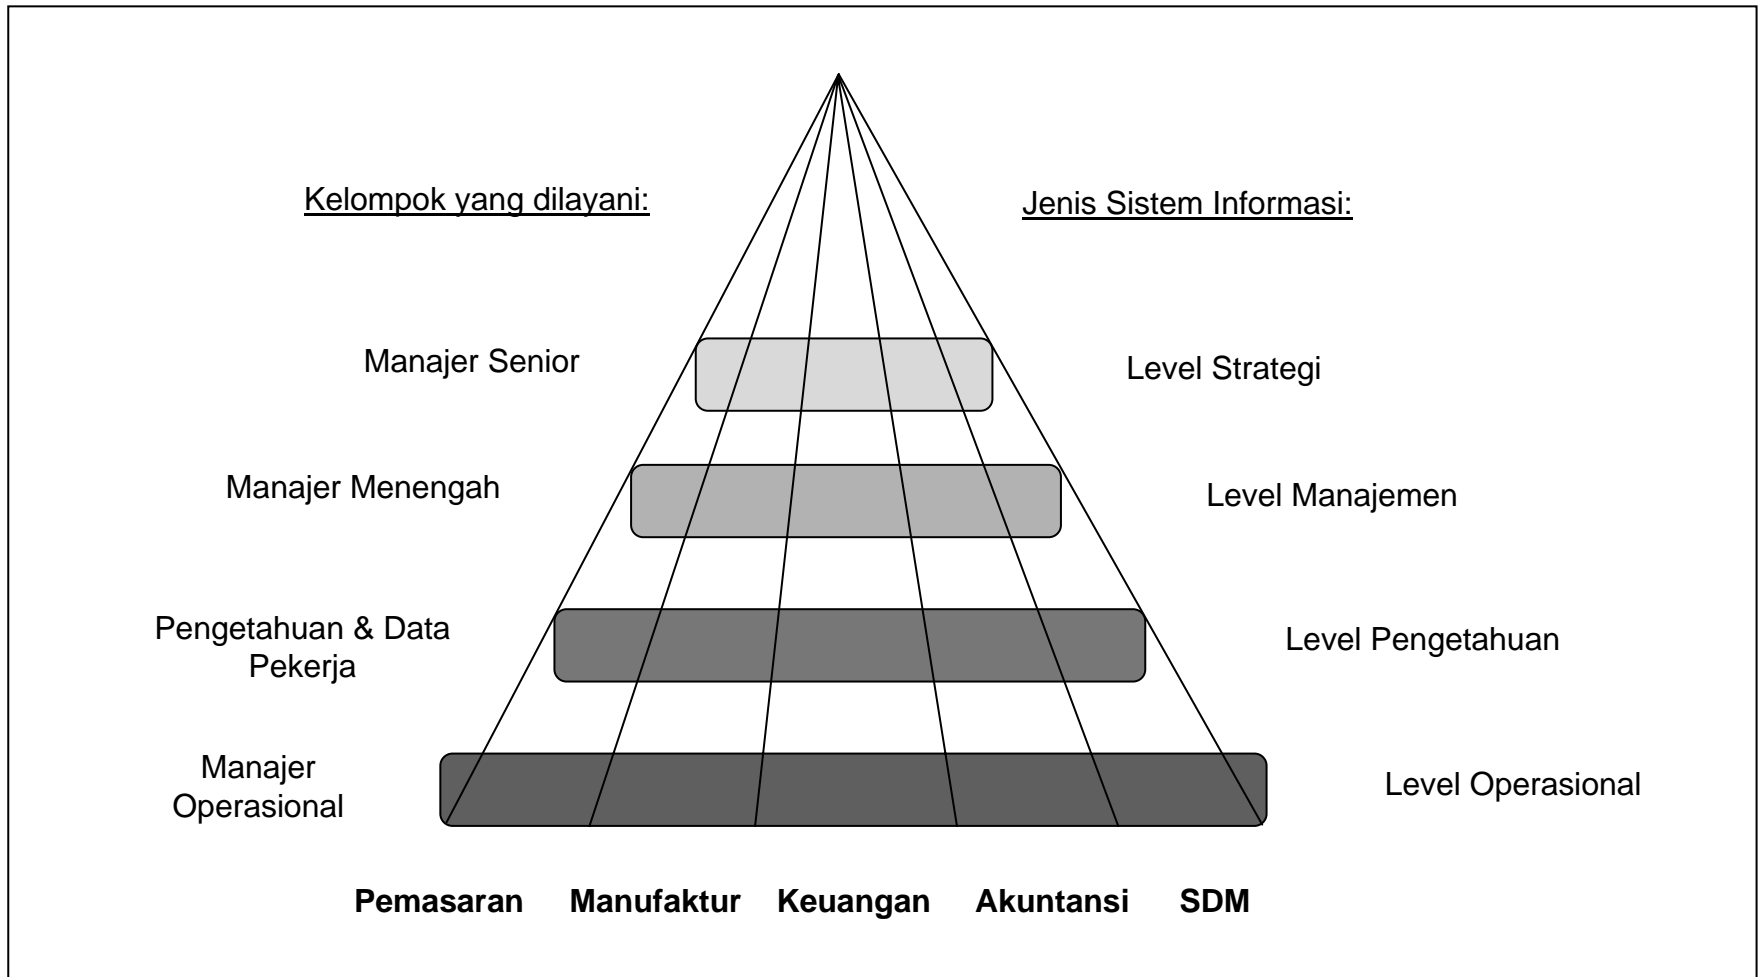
Kelompok yang dilayani:

Jenis Sistem Informasi:

Manajer Senior

Level Strategi

Manajer Menengah

Level Manajemen

Pengetahuan & Data Pekerja

Level Pengetahuan

Manajer Operasional

Level Operasional

Pemasaran Manufaktur Keuangan Akuntansi SDM